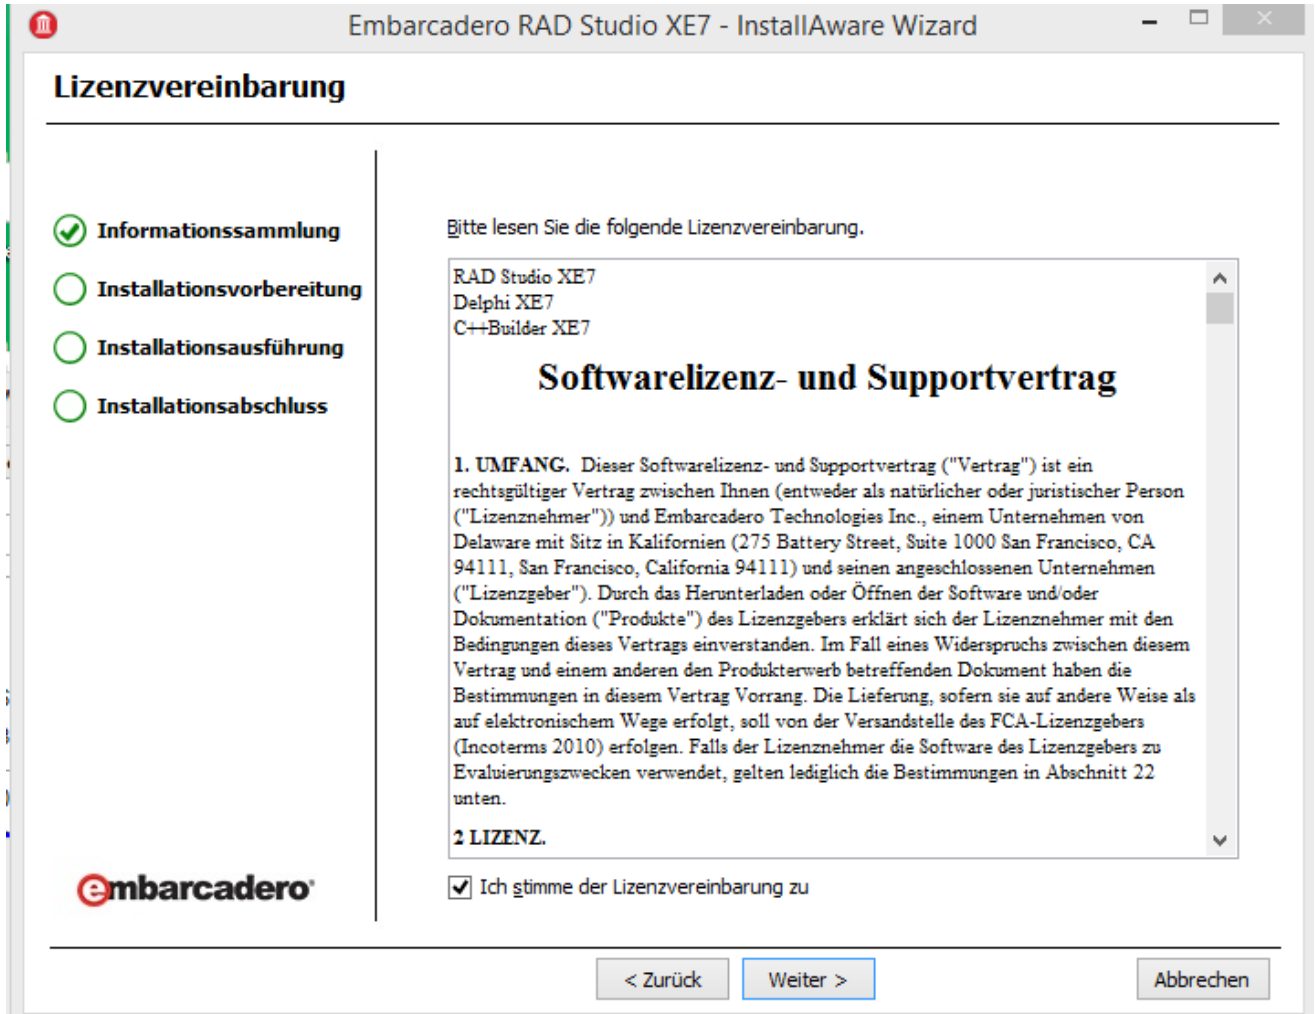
Embarcadero RAD Studio XE7 - InstallAware Wizard

Lizenzvereinbarung

Informationssammlung
Installationsvorbereitung
Installationsausführung
Installationsabschluss

Bitte lesen Sie die folgende Lizenzvereinbarung.

RAD Studio XE7
Delphi XE7
C++Builder XE7

Softwarelizenz- und Supportvertrag

1. UMFANG. Dieser Softwarelizenz- und Supportvertrag ("Vertrag") ist ein rechtsgültiger Vertrag zwischen Ihnen (entweder als natürlicher oder juristischer Person ("Lizenznehmer")) und Embarcadero Technologies Inc., einem Unternehmen von Delaware mit Sitz in Kalifornien (275 Battery Street, Suite 1000 San Francisco, CA 94111, San Francisco, California 94111) und seinen angeschlossenen Unternehmen ("Lizenzgeber"). Durch das Herunterladen oder Öffnen der Software und/oder Dokumentation ("Produkte") des Lizenzgebers erklärt sich der Lizenznehmer mit den Bedingungen dieses Vertrags einverstanden. Im Fall eines Widerspruchs zwischen diesem Vertrag und einem anderen den Produkterwerb betreffenden Dokument haben die Bestimmungen in diesem Vertrag Vorrang. Die Lieferung, sofern sie auf andere Weise als auf elektronischem Wege erfolgt, soll von der Versandstelle des FCA-Lizenzgebers (Incoterms 2010) erfolgen. Falls der Lizenznehmer die Software des Lizenzgebers zu Evaluierungszwecken verwendet, gelten lediglich die Bestimmungen in Abschnitt 22 unten.

2 LIZENZ.

embarcadero

Ich stimme der Lizenzvereinbarung zu

< Zurück
Weiter >
Abbrechen